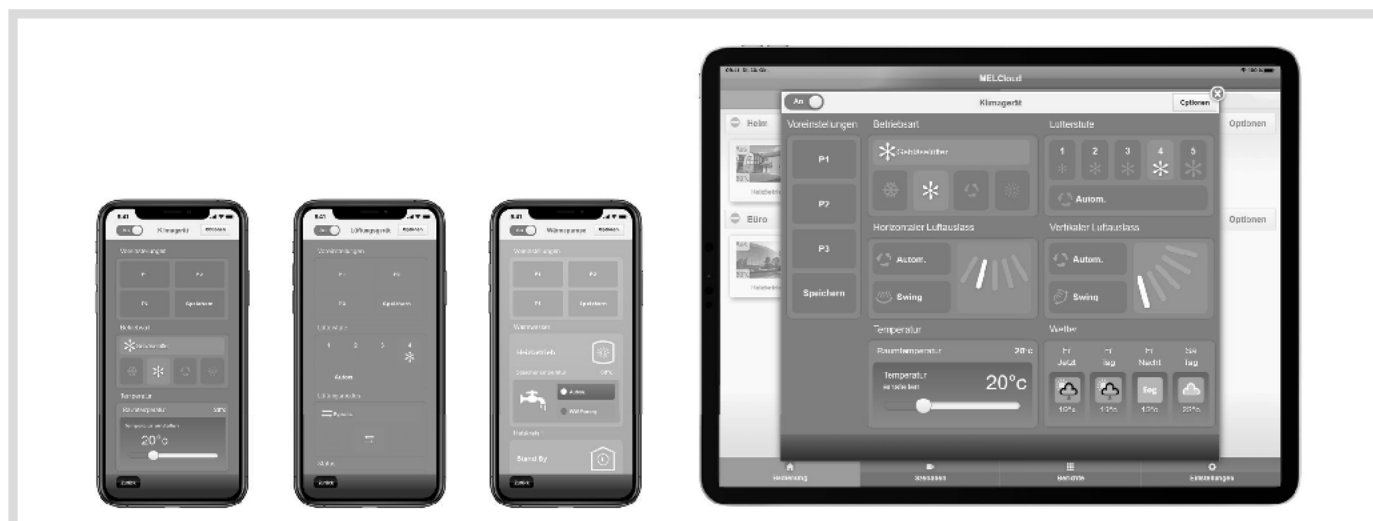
9:41

An Klimagerät Optionen

Voreinstellungen

P1 P2

P3 Speichern

Betriebsart

Temperatur

Raumtemperatur 20°c

20°c

9:41

An Lüftungsgerät Optionen

Voreinstellungen

P1 P2

P3 Speichern

Lüfterstufe

1 2 3 4

Autom.

Lüftungsmodus

Bypass

9:41

An Wärmepumpe Optionen

Voreinstellungen

P1 P2

P3 Speichern

Warmwasser

Heizbetrieb

Autom.

WW Freigabe

Heizkreis 1

Stand By

MELCloud

Heim

Optionen

Büro

Optionen

An

Klimagerät

Optionen

Voreinstellungen

P1

P2

P3

Speichern

Betriebsart

Gebläsekühler

Lüfterstufe

1 2 3 4 5

Autom.

Horizontaler Luftauslass

Autom.

Swing

Vertikaler Luftauslass

Autom.

Swing

Temperatur

Raumtemperatur 20°c

Temperatur einstellen

20°c

Wetter

Fr Jetzt

Fr Tag

Fr Nacht

Sa Tag

Fog

Bedienung

Szenarien

Berichte

Einstellungen